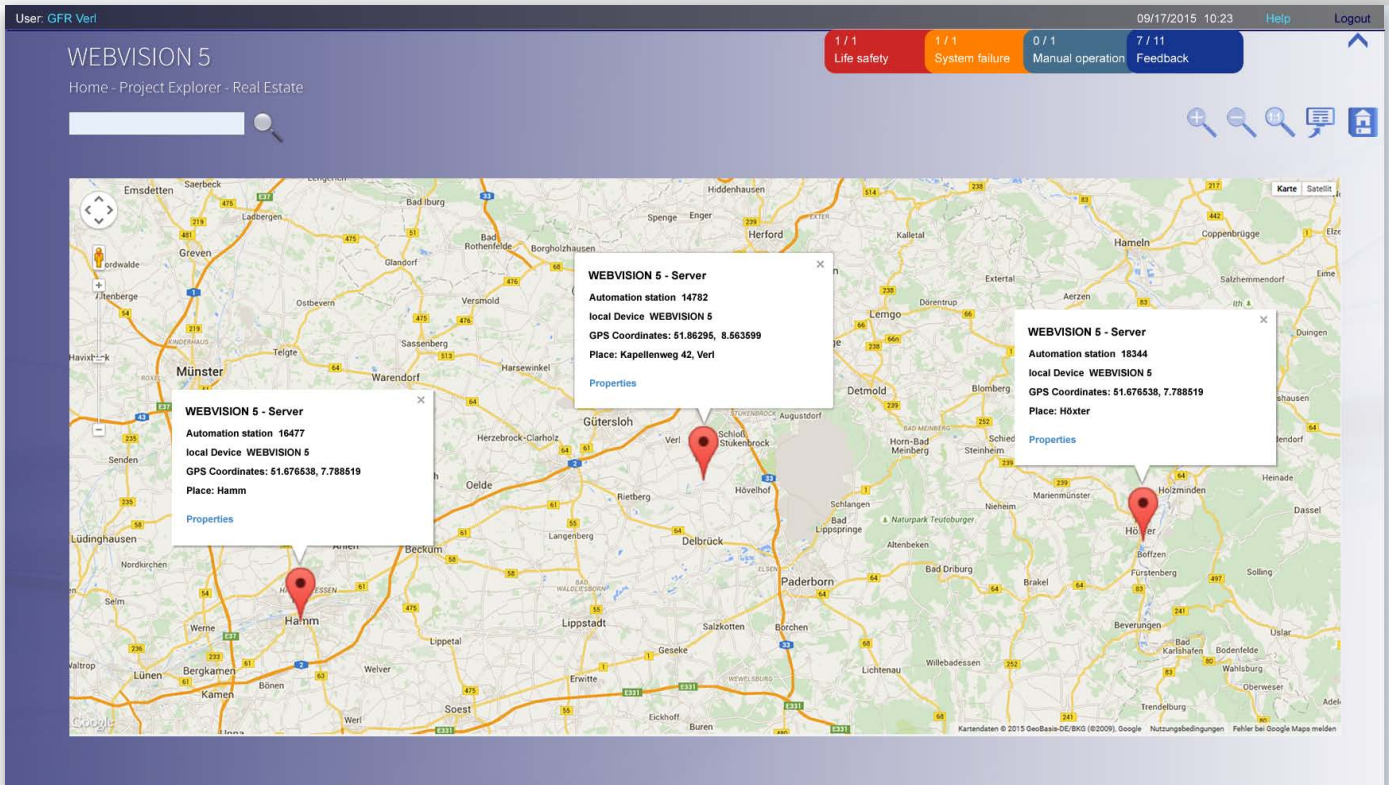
User: GFR Verl 09/17/2015 10:23 Help Logout

WEBVISION 5

Home - Project Explorer - Real Estate

1 / 1
Life safety

1 / 1
System failure

0 / 1
Manual operation

7 / 11
Feedback

Karte Satellit

WEBVISION 5 - Server
Automation station 14782
local Device WEBVISION 5
GPS Coordinates: 51.86295, 8.563599
Place: Kapellenweg 42, Verl
Properties

WEBVISION 5 - Server
Automation station 18344
local Device WEBVISION 5
GPS Coordinates: 51.676538, 7.788519
Place: Höxter
Properties

WEBVISION 5 - Server
Automation station 16477
local Device WEBVISION 5
GPS Coordinates: 51.676538, 7.788519
Place: Hamm
Properties

Emsdetten Saerbeck Bad Iburg Hiddenhausen Spenge Enger Herford Kalletal Hameln Coppenbrügge Ladbergen Greven Glandorf Bad Rothenfelde Borgholzhausen Extertal Salzhemmendorf Ostbevern Versmold Dörentrup Aerzen Lemgo Münster Telgte Sassenberg Harsewinkel Warendorf Detmold Blomberg Gütersloh Herzebrock-Clarholz Verl Schloß Holte-Stukenbrock Augustdorf Horn-Bad Meinberg Schieder Steinheim Senden Hövelhof Oelde Rietberg Schlangen Nieheim Marienmünster Holzminden Heinade Dassel Bad Lippspringe Naturpark Teutoburger Lüdinghausen Ahlen Beckum Langenberg Delbrück Altenbeken Höxter Boffzen Bad Driburg Brakel Fürstenberg Solling Nordkirchen Paderborn Selm Hamm Lippstadt Salzkotten Borchen Beverungen Werne Lippetal Geseke Bad Karlshafen Bodenfelde Wahlsburg Lünen Bergkamen Welver Erwitte Lichtenau Willebadessen Oberweser Kamen Bönen Soest Trendelburg Werl Eickhoff Buren Unna Adelebsen

Google Kartendaten © 2015 GeoBasis-DE/BKG (©2009), Google Nutzungsbedingungen Fehler bei Google Maps melden